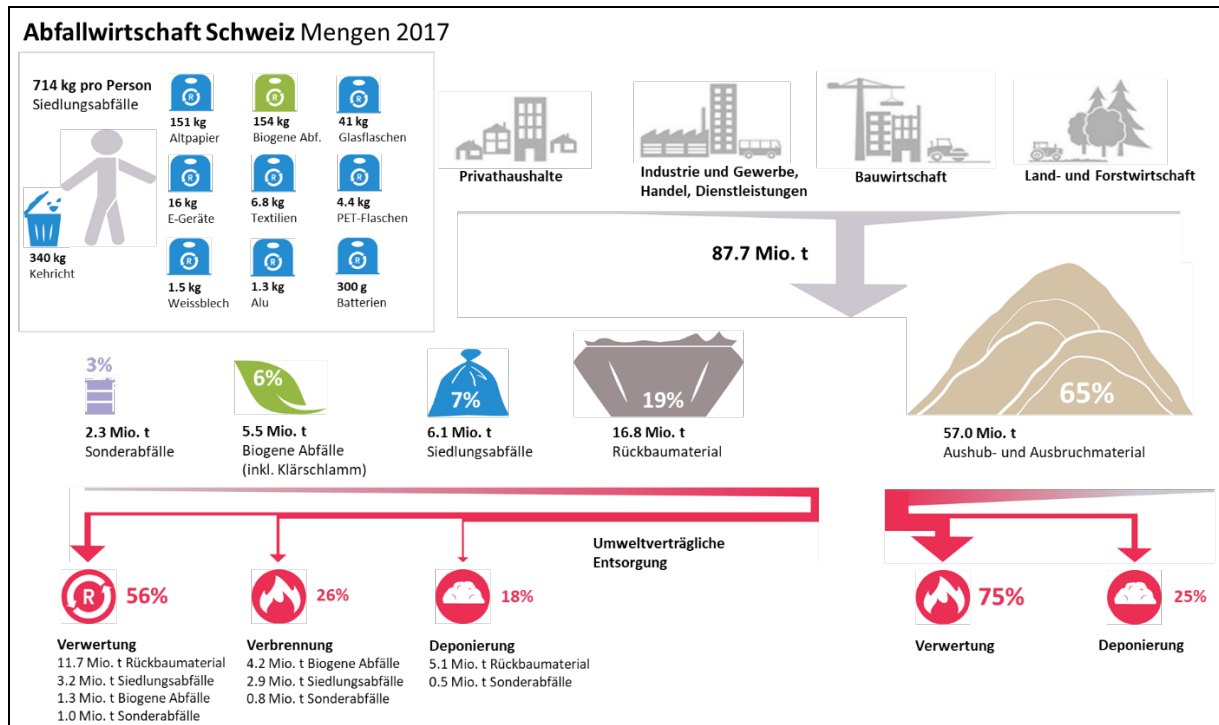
**Abfallwirtschaft Schweiz** Mengen 2017

**714 kg pro Person**
Siedlungsabfälle

**151 kg**
Altpapier

**154 kg**
Biogene Abf.

**41 kg**
Glasflaschen

**16 kg**
E-Geräte

**6.8 kg**
Textilien

**4.4 kg**
PET-Flaschen

**340 kg**
Kehricht

**1.5 kg**
Weissblech

**1.3 kg**
Alu

**300 g**
Batterien

**Privathaushalte**

**Industrie und Gewerbe, Handel, Dienstleistungen**

**Bauwirtschaft**

**Land- und Forstwirtschaft**

**87.7 Mio. t**

3%
**2.3 Mio. t**
Sonderabfälle

6%
**5.5 Mio. t**
Biogene Abfälle (inkl. Klärschlamm)

7%
**6.1 Mio. t**
Siedlungsabfälle

19%
**16.8 Mio. t**
Rückbaumaterial

65%
**57.0 Mio. t**
Aushub- und Ausbruchmaterial

**Umweltverträgliche Entsorgung**

56%
**Verwertung**
11.7 Mio. t Rückbaumaterial
3.2 Mio. t Siedlungsabfälle
1.3 Mio. t Biogene Abfälle
1.0 Mio. t Sonderabfälle

26%
**Verbrennung**
4.2 Mio. t Biogene Abfälle
2.9 Mio. t Siedlungsabfälle
0.8 Mio. t Sonderabfälle

18%
**Deponierung**
5.1 Mio. t Rückbaumaterial
0.5 Mio. t Sonderabfälle

75%
**Verwertung**

25%
**Deponierung**